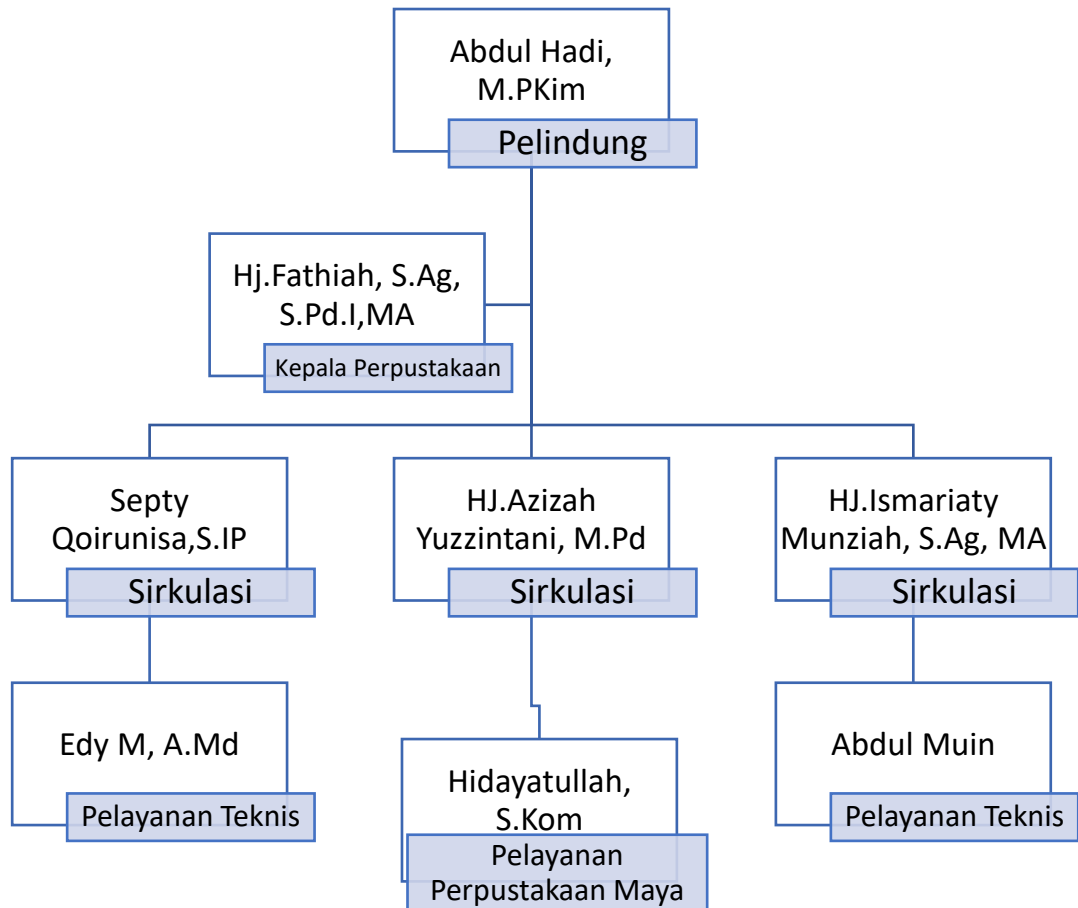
Abdul Hadi, M.PKim
Pelindung

Hj.Fathiah, S.Ag, S.Pd.I,MA
Kepala Perpustakaan

Septy Qoirunisa,S.IP
Sirkulasi

HJ.Azizah Yuzzintani, M.Pd
Sirkulasi

HJ.Ismariaty Munziah, S.Ag, MA
Sirkulasi

Edy M, A.Md
Pelayanan Teknis

Hidayatullah, S.Kom
Pelayanan Perpustakaan Maya

Abdul Muin
Pelayanan Teknis